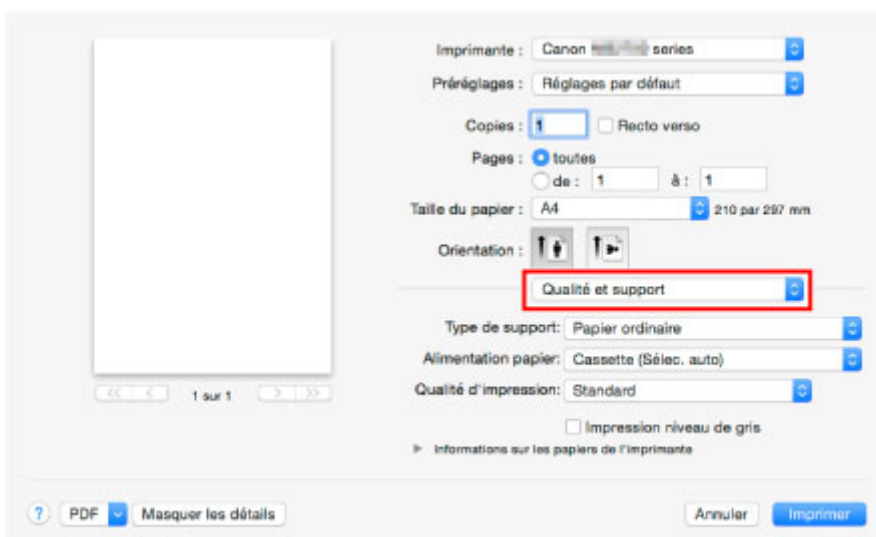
Imprimante : Canon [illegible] series

Préréglages : Réglages par défaut

Copies : 1 Recto verso

Pages : toutes

de : 1 à : 1

Taille du papier : A4 210 par 297 mm

Orientation :

Qualité et support

Type de support: Papier ordinaire

Alimentation papier: Cassette (Sélec. auto)

Qualité d'impression: Standard

Impression niveau de gris

Informations sur les papiers de l'imprimante

1 sur 1

? PDF Masquer les détails

Annuler Imprimer